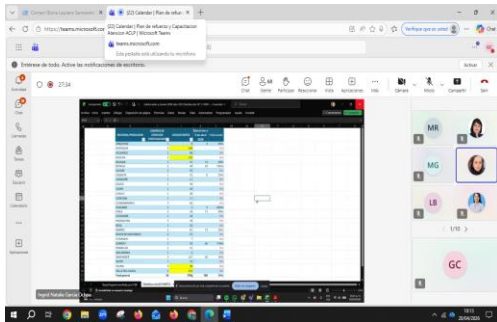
Correo: Gloria Lucero Sarmiento
(22) Calendar | Plan de refuer...
(22) Calendar | Plan de refuerzo y Capacitacion Atencion ACLP | Microsoft Teams
teams.microsoft.com
Esta pestaña está utilizando tu micrófono
https://teams.microsoft.com
Verifique que es usted
Enterese de todo. Active las notificaciones de escritorio.
Activar
27:34
Chat
Gente
Participar
Reacciones
Vista
Aplicaciones
Más
Cámara
Micro
Compartir
Salir
Actividad
Chat
Equipos
Calendario
Llamadas
Archivos
Aplicaciones
MR
MG
LB
1/10
GC
Ingrid Natalia García Ocampo